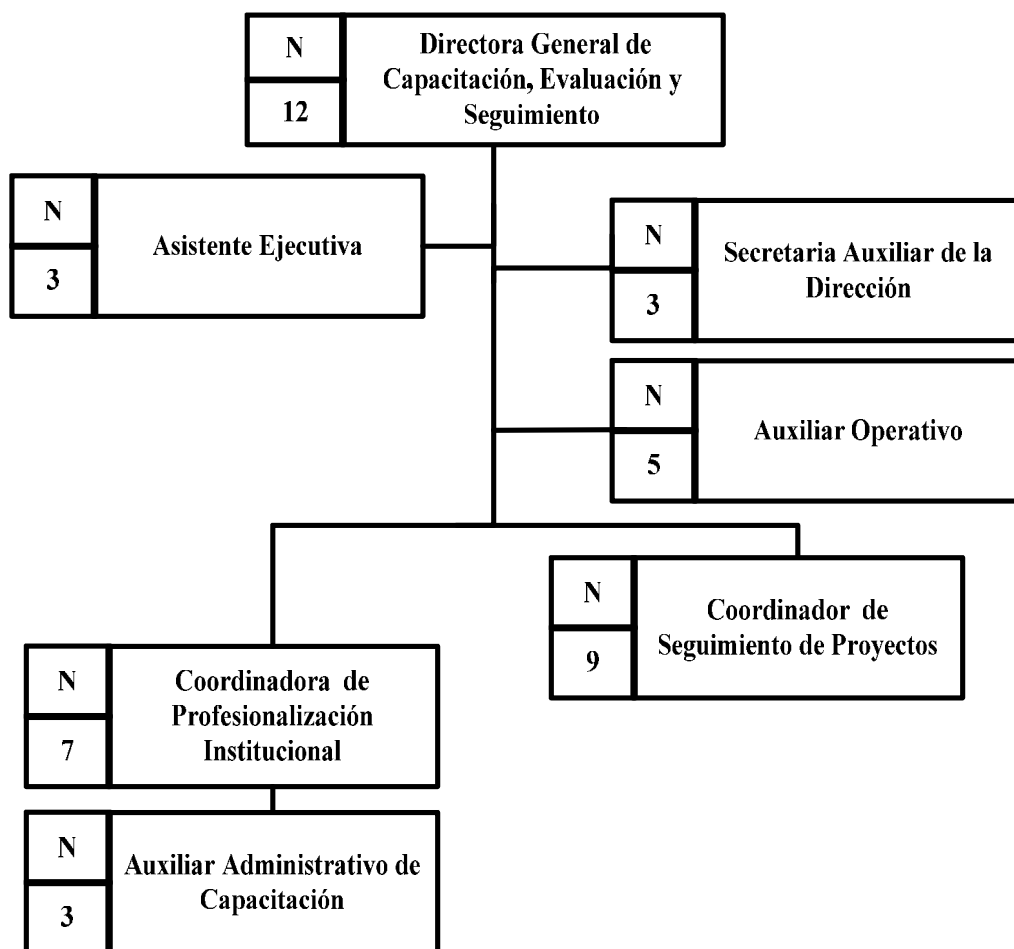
N
12
Directora General de Capacitación, Evaluación y Seguimiento

N
3
Asistente Ejecutiva

N
3
Secretaria Auxiliar de la Dirección

N
5
Auxiliar Operativo

N
9
Coordinador de Seguimiento de Proyectos

N
7
Coordinadora de Profesionalización Institucional

N
3
Auxiliar Administrativo de Capacitación